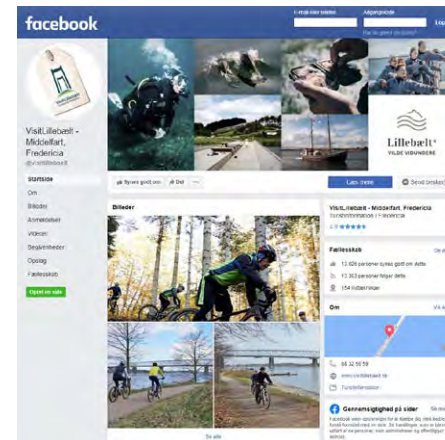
facebook

E-mail eller telefon

Adgangskode

Log ind

Har du glemt dit login?

VisitLillebælt - Middelfart, Fredericia

@visitlillebaelt

Startside

Om

Billeder

Anmeldelser

Videoer

Begivenheder

Opslag

Fællesskab

Opret en side

Lillebælt

VILDE VIDUNDERE

Synes godt om

Del

Læs mere

Send besked

Billeder

VisitLillebælt - Middelfart, Fredericia

Turistinformation i Fredericia

Fællesskab

Se alle

12.026 personer synes godt om dette

11.303 personer følger dette

154 indtjekninger

Om

Se alle

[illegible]

www.visitlillebaelt.dk

Turistinformation

Gennemsigtighed på sider

Se mere

Se alle